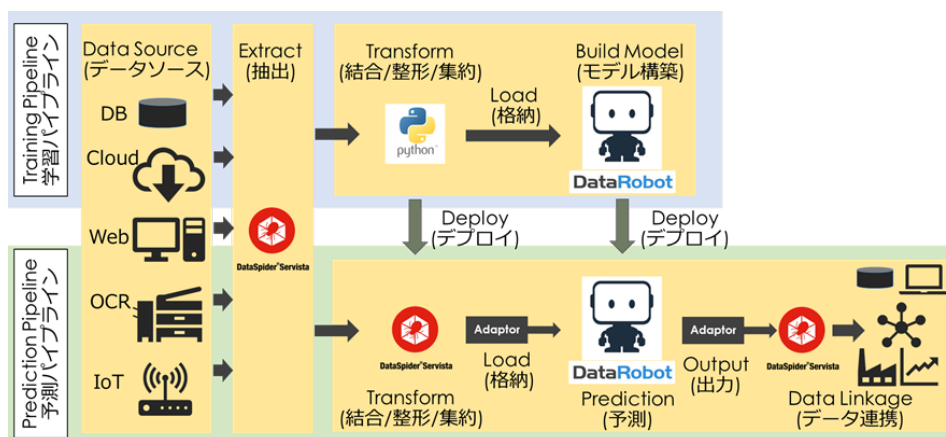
Training Pipeline
学習パイプライン

Data Source
(データソース)

DB

Cloud

Web

OCR

IoT

Extract
(抽出)

DataSpider Servista

Transform
(結合/整形/集約)

python

Load
(格納)

Build Model
(モデル構築)

DataRobot

Deploy
(デプロイ)

Deploy
(デプロイ)

Prediction Pipeline
予測パイプライン

DataSpider Servista

Adaptor

Load
(格納)

Transform
(結合/整形/集約)

DataRobot

Prediction
(予測)

Adaptor

Output
(出力)

DataSpider Servista

Data Linkage
(データ連携)